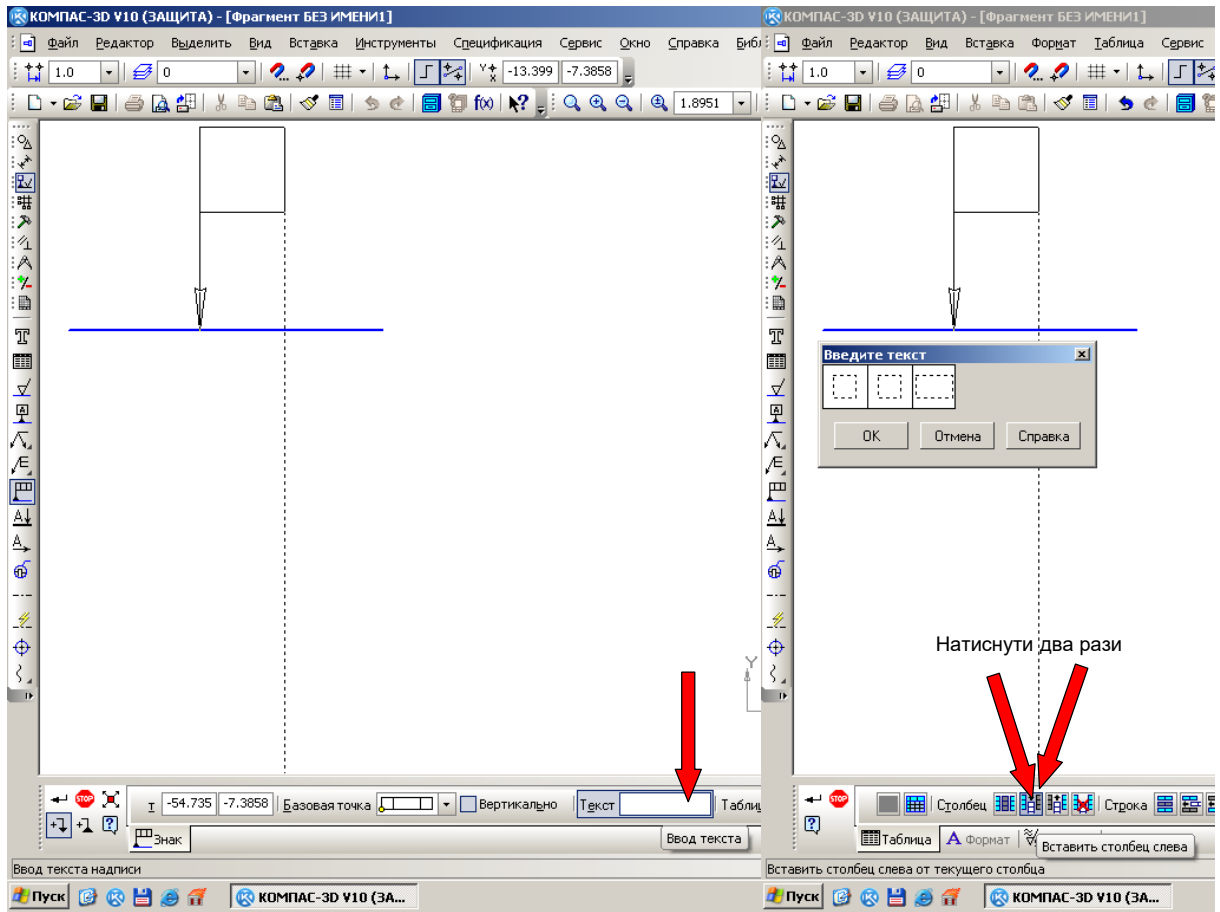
КОМПАС-3D V10 (ЗАЩИТА) - [Фрагмент БЕЗ ИМЕНИ1]

Файл Редактор Выделить Вид Вставка Инструменты Спецификация Сервис Окно Справка Библ

1.0 0 -13.399 -7.3858

1.8951

т -54.735 -7.3858 Базовая точка Вертикально Текст Табли

Знак

Ввод текста

Ввод текста надписи

Пуск КОМПАС-3D V10 (ЗА...

КОМПАС-3D V10 (ЗАЩИТА) - [Фрагмент БЕЗ ИМЕНИ1]

Файл Редактор Вид Вставка Формат Таблица Сервис

1.0 0

Введите текст

ОК Отмена Справка

Натиснути два рази

Столбец Строка

Таблица Формат

Вставить столбец слева

Вставить столбец слева от текущего столбца

Пуск КОМПАС-3D V10 (ЗА...